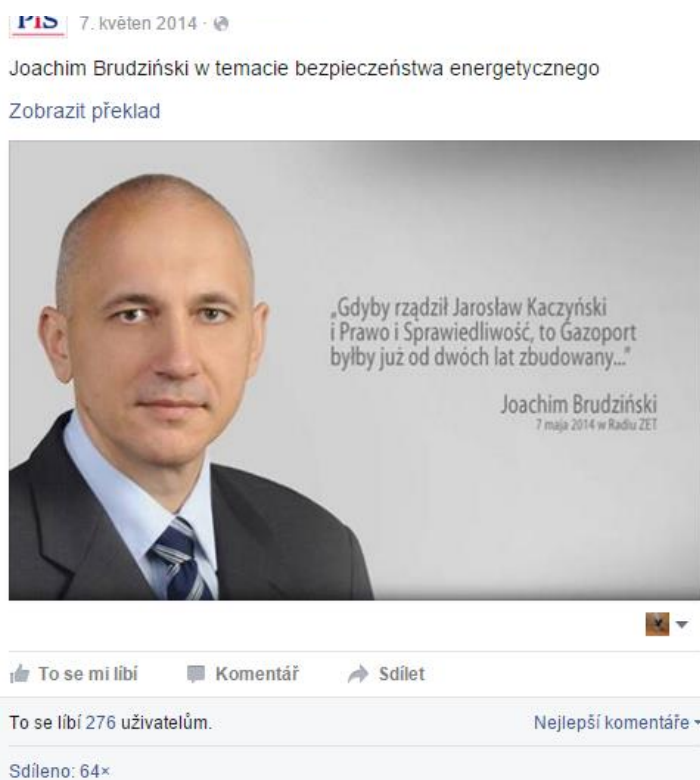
PiS 7. květen 2014 ·

Joachim Brudziński w temacie bezpieczeństwa energetycznego

Zobrazit překlad

„Gdyby rządził Jarosław Kaczyński i Prawo i Sprawiedliwość, to Gazoport byłby już od dwóch lat zbudowany..."

Joachim Brudziński
7 maja 2014 w Radiu ZET

To se mi líbí Komentář Sdílet

To se líbí 276 uživatelům.

Nejlepší komentáře

Sdíleno: 64×